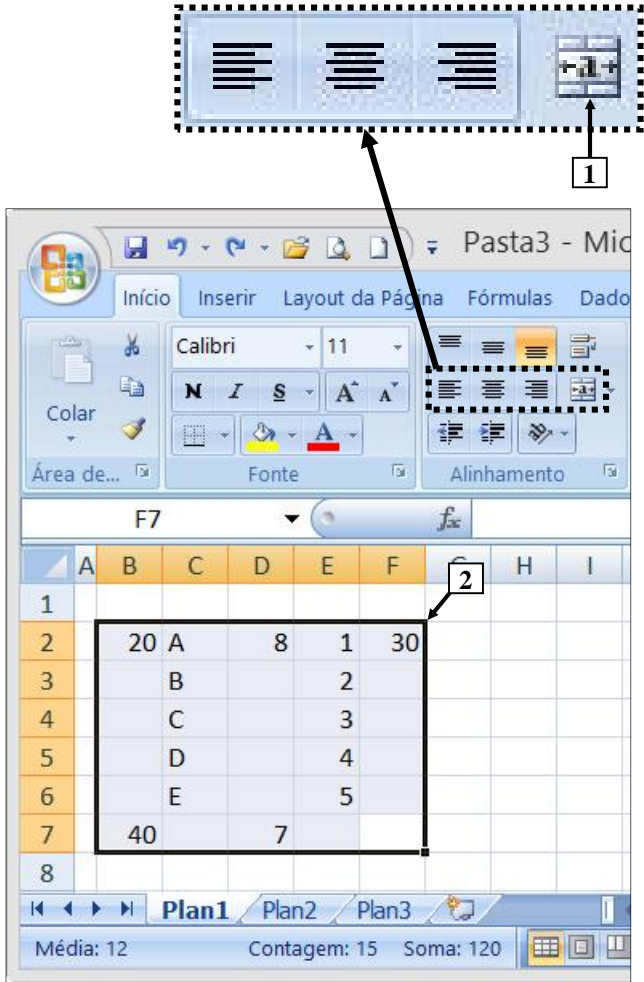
1

Pasta3 - Mic

Início Inserir Layout da Página Fórmulas Dado

Colar

Calibri 11

N I S A A

A

Área de... Fonte Alinhamento

F7 $f_x$

| | A | B | C | D | E | F | G | H | I |
|---|---|---|---|---|---|---|---|---|---|
| 1 | | | | | | | | | |
| 2 | | 20 | A | 8 | 1 | 30 | | | |
| 3 | | | B | | 2 | | | | |
| 4 | | | C | | 3 | | | | |
| 5 | | | D | | 4 | | | | |
| 6 | | | E | | 5 | | | | |
| 7 | | 40 | | 7 | | | | | |
| 8 | | | | | | | | | |

2

Plan1 Plan2 Plan3

Média: 12 Contagem: 15 Soma: 120